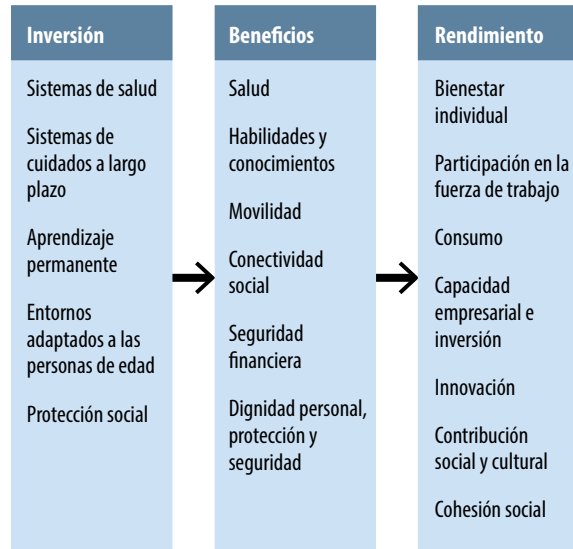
Inversión

Sistemas de salud

Sistemas de cuidados a largo plazo

Aprendizaje permanente

Entornos adaptados a las personas de edad

Protección social

Beneficios

Salud

Habilidades y conocimientos

Movilidad

Conectividad social

Seguridad financiera

Dignidad personal, protección y seguridad

Rendimiento

Bienestar individual

Participación en la fuerza de trabajo

Consumo

Capacidad empresarial e inversión

Innovación

Contribución social y cultural

Cohesión social